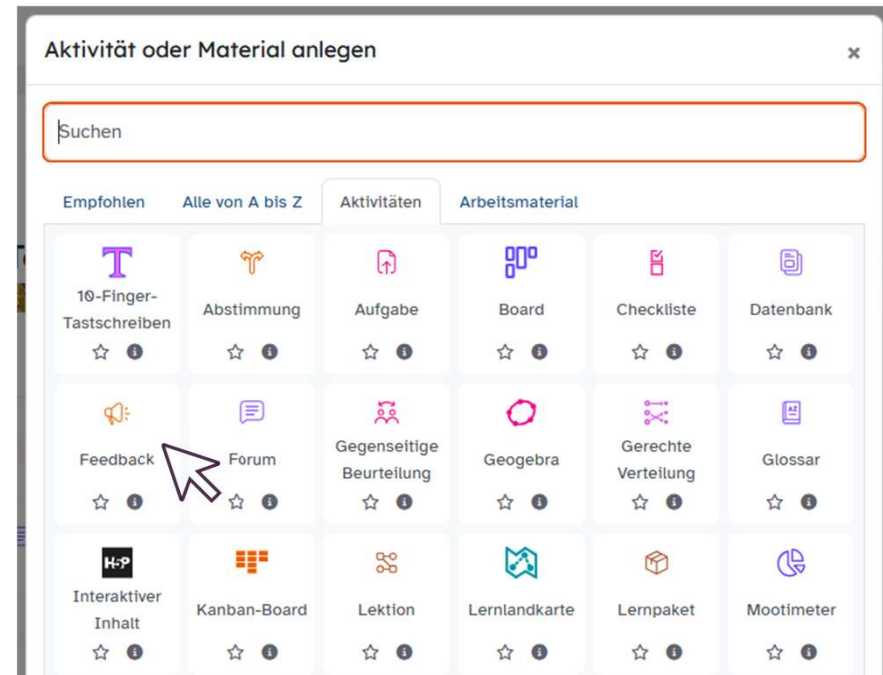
Aktivität oder Material anlegen

×

Suchen

Empfohlen
Alle von A bis Z
Aktivitäten
Arbeitsmaterial

T
10-Finger-Tastschreiben

Abstimmung

Aufgabe

Board

Checkliste

Datenbank

Feedback

Forum

Gegenseitige Beurteilung

Geogebra

Gerechte Verteilung

Glossar

H5P
Interaktiver Inhalt

Kanban-Board

Lektion

Lernlandkarte

Lernpaket

Mootimeter